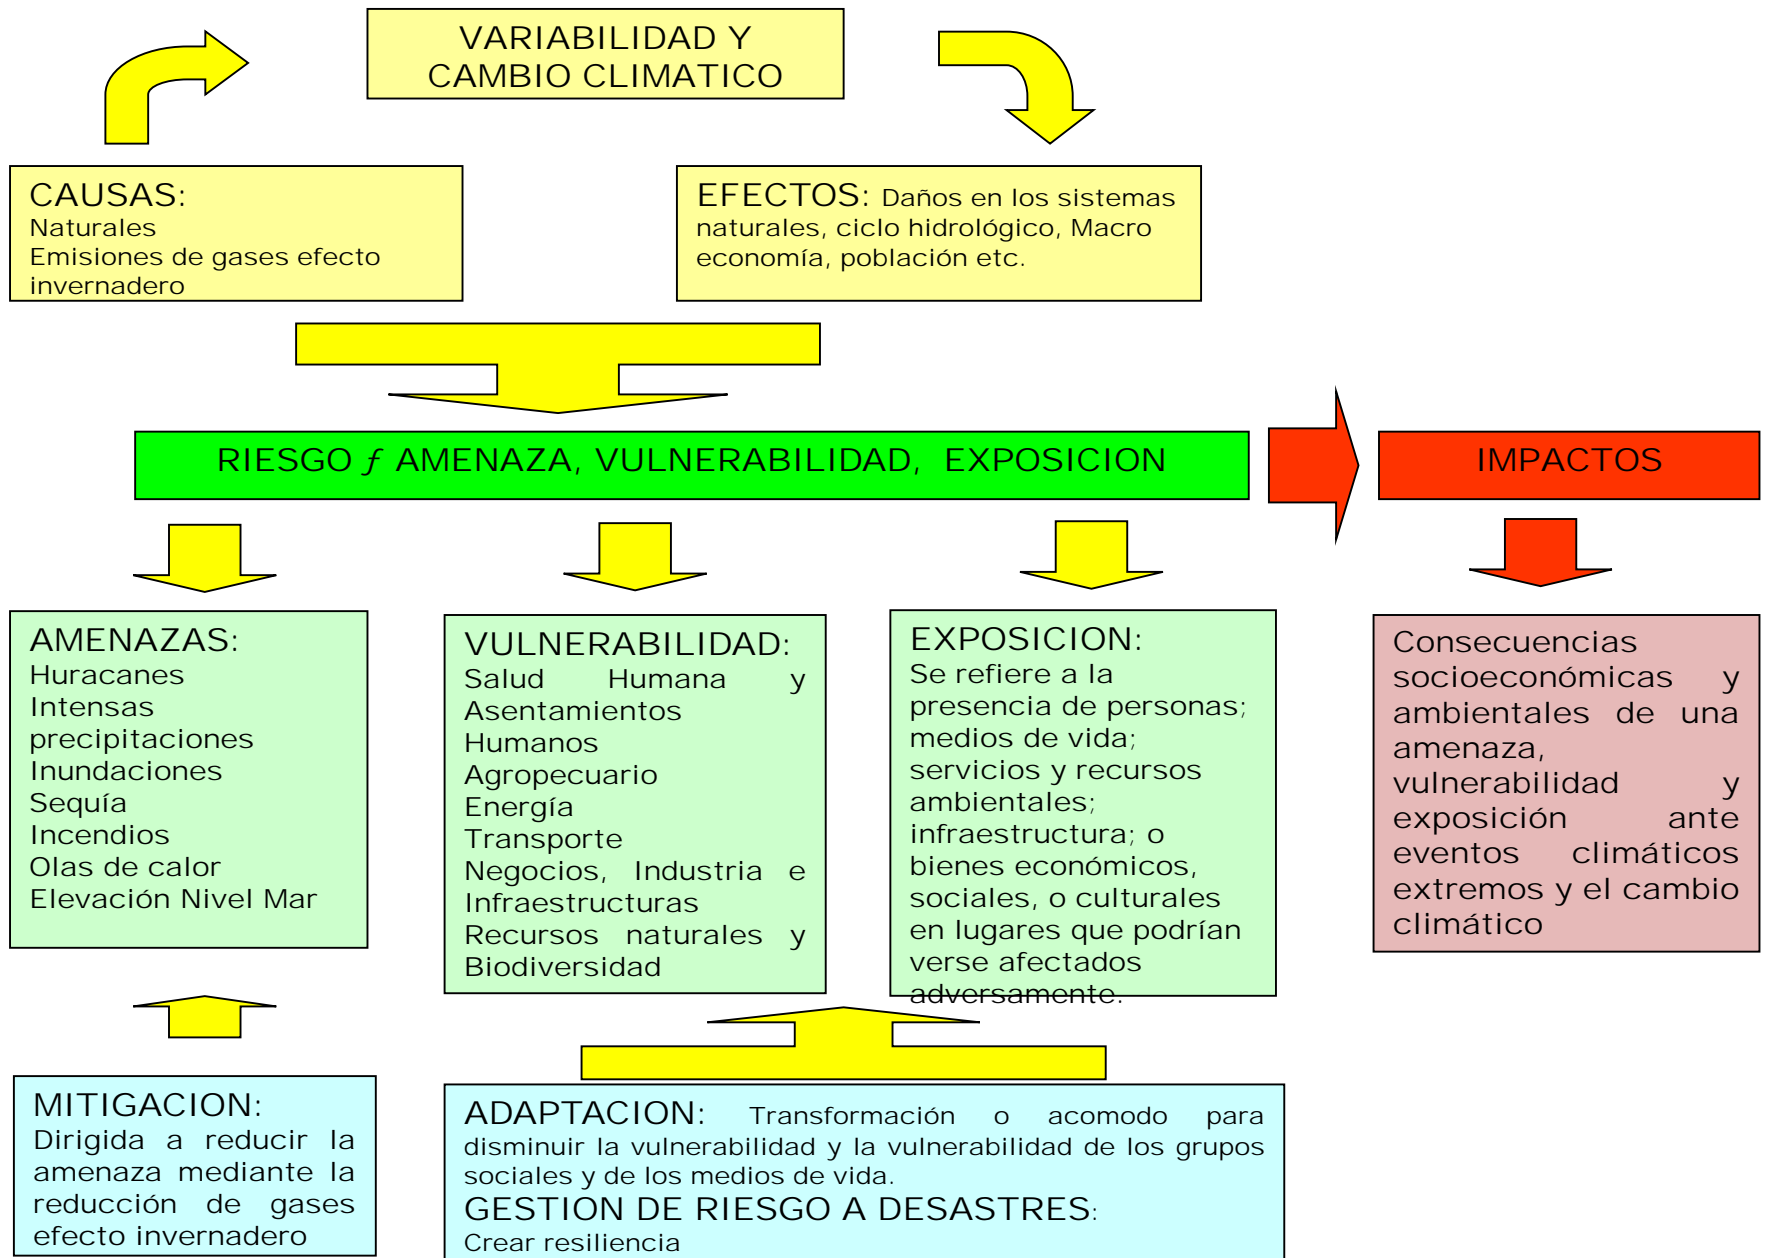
VARIABILIDAD Y CAMBIO CLIMATICO

CAUSAS:
Naturales
Emisiones de gases efecto invernadero

EFECTOS: Daños en los sistemas naturales, ciclo hidrológico, Macro economía, población etc.

RIESGO ƒ AMENAZA, VULNERABILIDAD, EXPOSICION

IMPACTOS

AMENAZAS:
Huracanes
Intensas precipitaciones
Inundaciones
Sequía
Incendios
Olas de calor
Elevación Nivel Mar

VULNERABILIDAD:
Salud Humana y Asentamientos Humanos
Agropecuario
Energía
Transporte
Negocios, Industria e Infraestructuras
Recursos naturales y Biodiversidad

EXPOSICION:
Se refiere a la presencia de personas; medios de vida; servicios y recursos ambientales; infraestructura; o bienes económicos, sociales, o culturales en lugares que podrían verse afectados adversamente.

Consecuencias socioeconómicas y ambientales de una amenaza, vulnerabilidad y exposición ante eventos climáticos extremos y el cambio climático

MITIGACION:
Dirigida a reducir la amenaza mediante la reducción de gases efecto invernadero

ADAPTACION: Transformación o acomodo para disminuir la vulnerabilidad y la vulnerabilidad de los grupos sociales y de los medios de vida.
GESTION DE RIESGO A DESASTRES:
Crear resiliencia